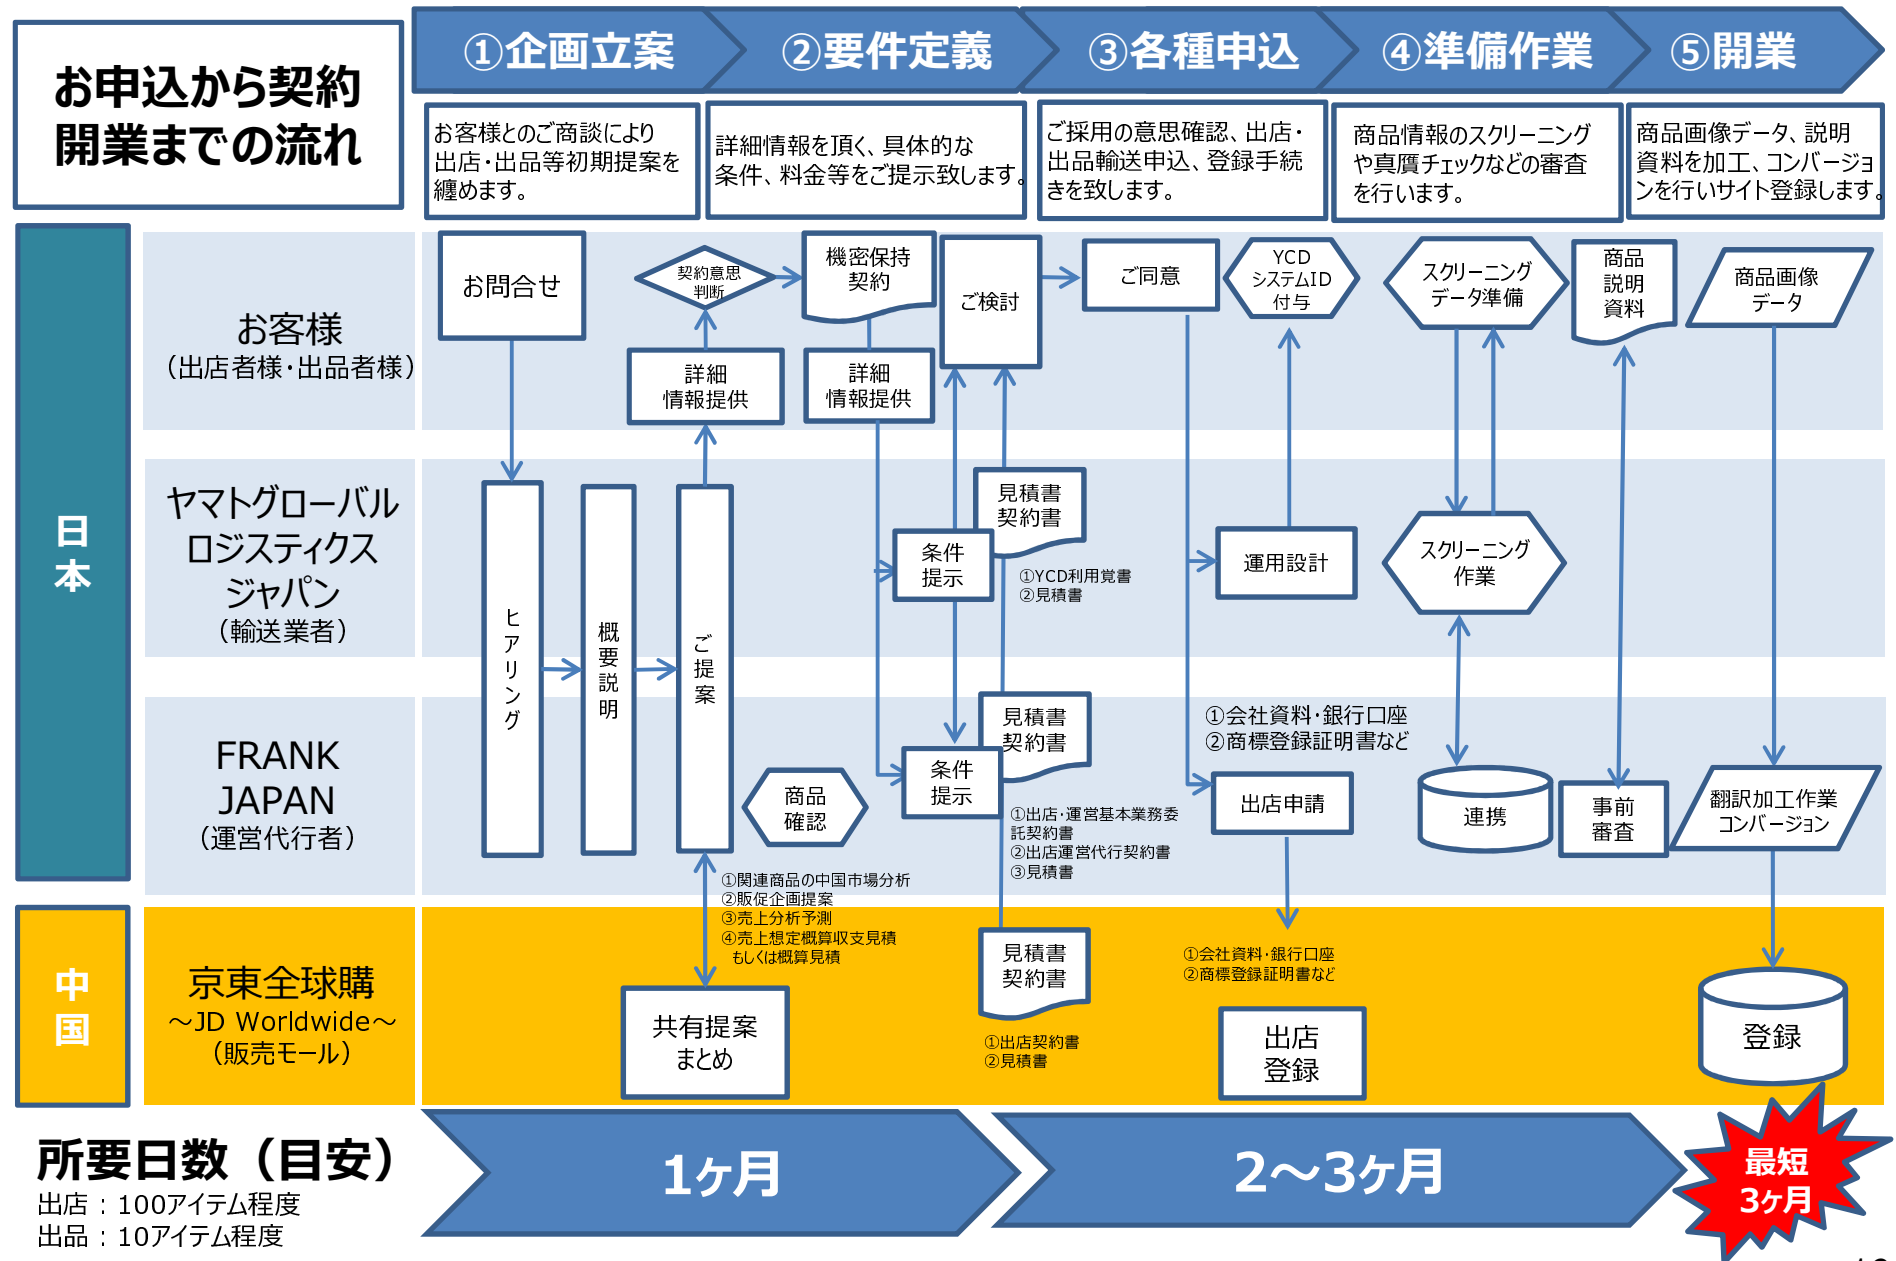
お申込から契約開業までの流れ

①企画立案
②要件定義
③各種申込
④準備作業
⑤開業

お客様とのご商談により出店・出品等初期提案を纏めます。
詳細情報を頂く、具体的な条件、料金等をご提示致します。
ご採用の意思確認、出店・出品輸送申込、登録手続きを致します。
商品情報のスクリーニングや真贋チェックなどの審査を行います。
商品画像データ、説明資料を加工、コンバージョンを行いサイト登録します。

日本
お客様（出店者様・出品者様）
ヤマトグローバルロジスティクスジャパン（輸送業者）
FRANK JAPAN（運営代行者）

中国
京東全球購 ～JD Worldwide～（販売モール）

お問合せ
契約意思判断
機密保持契約
ご検討
ご同意
YCDシステムID付与
スクリーニングデータ準備
商品説明資料
商品画像データ
詳細情報提供
詳細情報提供
ヒアリング
概要説明
ご提案
見積書契約書
条件提示
①YCD利用覚書
②見積書
運用設計
スクリーニング作業
見積書契約書
条件提示
①会社資料・銀行口座
②商標登録証明書など
商品確認
①出店・運営基本業務委託契約書
②出店運営代行契約書
③見積書
出店申請
連携
事前審査
翻訳加工作業コンバージョン
①関連商品の中国市場分析
②販促企画提案
③売上分析予測
④売上想定概算収支見積もしくは概算見積
見積書契約書
①会社資料・銀行口座
②商標登録証明書など
共有提案まとめ
①出店契約書
②見積書
出店登録
登録

所要日数（目安）
出店：100アイテム程度
出品：10アイテム程度
1ヶ月
2～3ヶ月
最短3ヶ月